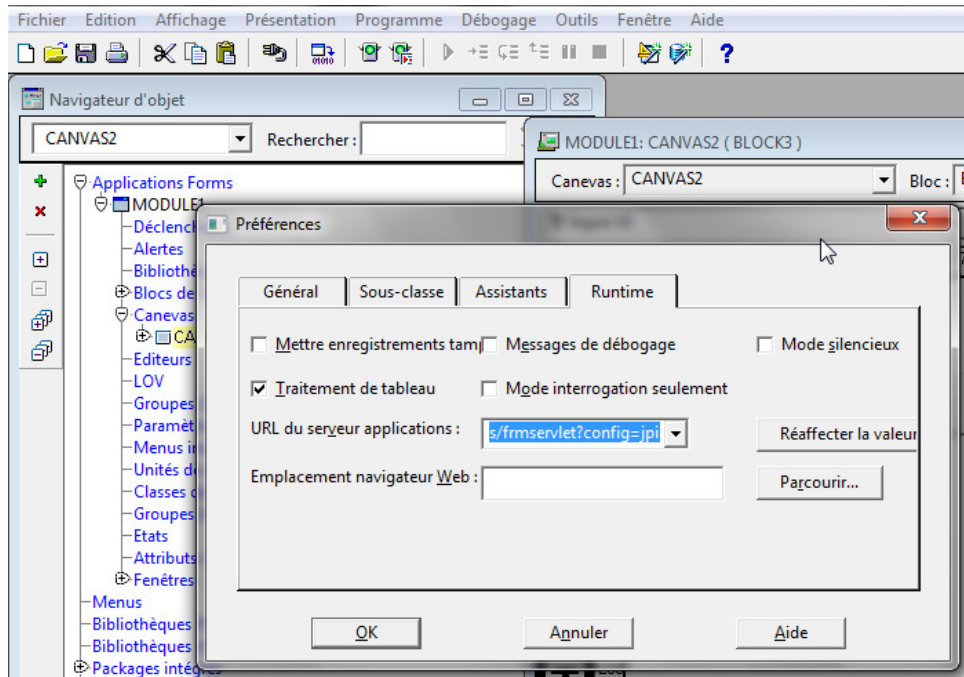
Fichier Edition Affichage Présentation Programme Débogage Outils Fenêtre Aide

Navigateur d'objet

CANVAS2 Rechercher :

MODULE1: CANVAS2 ( BLOCK3 )

Canevas : CANVAS2 Bloc :

Applications Forms
MODULE1
Déclench
Alertes
Biblioth
Blocs de
Canevas
CA
Editeurs
LOV
Groupes
Paramèt
Menus i
Unités d
Classes
Groupes
Etats
Attributs
Fenêtres
Menus
Bibliothèques
Bibliothèques
Packages intég

Préférences

Général Sous-classe Assistants Runtime

Mettre enregistrements tam
Messages de débogage
Mode silencieux
Traitement de tableau
Mode interrogation seulement

URL du serveur applications : s/frmservlet?config=jpi
Réaffecter la valeur

Emplacement navigateur Web :
Parcourir...

OK Annuler Aide